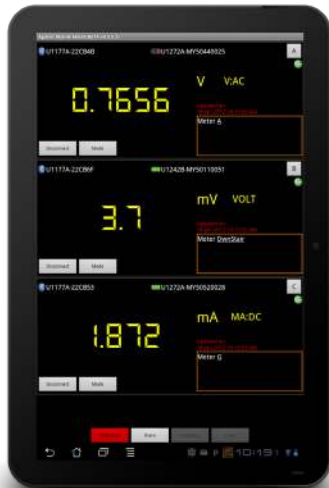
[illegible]

U1177A-22CB4B U1272A-MY50440025 A

0.7656 V V:AC

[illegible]

Meter A

Disconnect Mode

U1177A-22CB6F U1242B-MY50110051 B

3.7 mV VOLT

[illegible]

Meter DwnStair

Disconnect Mode

U1177A-22CB53 U1271A-MY50520028 C

1.872 mA MA:DC

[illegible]

Meter C

Disconnect Mode

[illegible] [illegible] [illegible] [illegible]

10:19